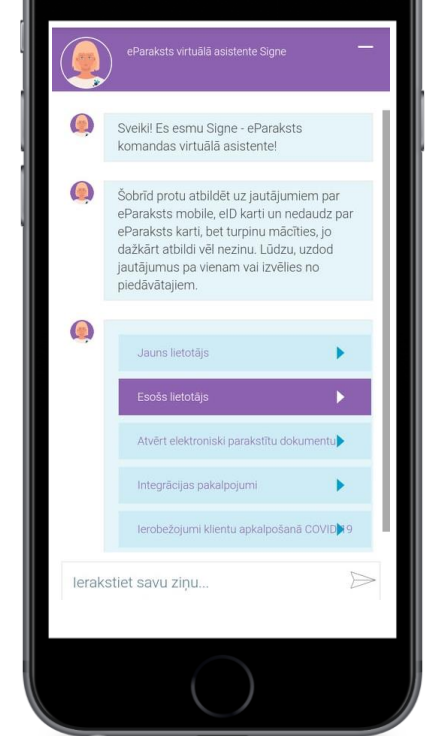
eParaksts virtuālā asistente Signe

Sveiki! Es esmu Signe - eParaksts komandas virtuālā asistente!

Šobrīd protu atbildēt uz jautājumiem par eParaksts mobile, eID karti un nedaudz par eParaksts karti, bet turpinu mācīties, jo dažkārt atbildi vēl nezinu. Lūdzu, uzdod jautājumus pa vienam vai izvēlies no piedāvātajiem.

Jauns lietotājs

Esošs lietotājs

Atvērt elektroniski parakstītu dokumentu

Integrācijas pakalpojumi

Ierobežojumi klientu apkalpošanā COVID-19

Ierakstiet savu ziņu...